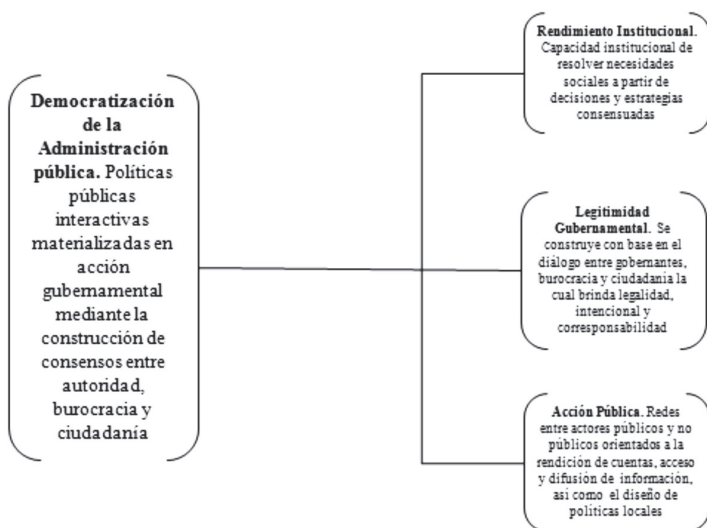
**Democratización de la Administración pública.** Políticas públicas interactivas materializadas en acción gubernamental mediante la construcción de consensos entre autoridad, burocracia y ciudadanía

**Rendimiento Institucional.** Capacidad institucional de resolver necesidades sociales a partir de decisiones y estrategias consensuadas

**Legitimidad Gubernamental.** Se construye con base en el diálogo entre gobernantes, burocracia y ciudadanía la cual brinda legalidad, intencional y corresponsabilidad

**Acción Pública.** Redes entre actores públicos y no públicos orientados a la rendición de cuentas, acceso y difusión de información, así como el diseño de políticas locales